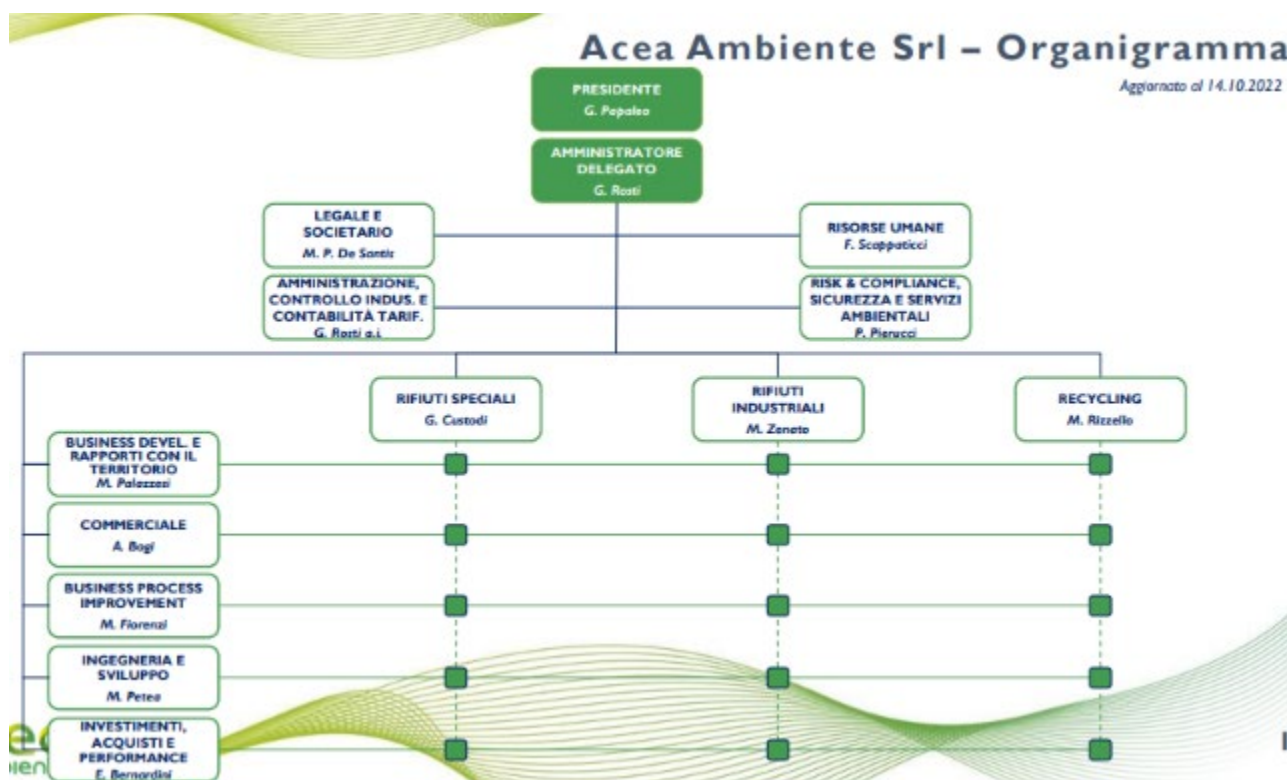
Acea Ambiente Srl – Organigramma

Aggiornato al 14.10.2022

PRESIDENTE
G. Papaleo

AMMINISTRATORE DELEGATO
G. Rosti

LEGALE E SOCIETARIO
M. P. De Santis

RISORSE UMANE
F. Scappaticci

AMMINISTRAZIONE, CONTROLLO INDUS. E CONTABILITÀ TARIF.
G. Rosti a.i.

RISK & COMPLIANCE, SICUREZZA E SERVIZI AMBIENTALI
P. Pierucci

RIFIUTI SPECIALI
G. Custodi

RIFIUTI INDUSTRIALI
M. Zeneto

RECYCLING
M. Rizzello

BUSINESS DEVEL. E RAPPORTI CON IL TERRITORIO
M. Palazzesi

COMMERCIALE
A. Bogi

BUSINESS PROCESS IMPROVEMENT
M. Fiorenzi

INGEGNERIA E SVILUPPO
M. Petea

INVESTIMENTI, ACQUISTI E PERFORMANCE
E. Bernardini

e
ien

I